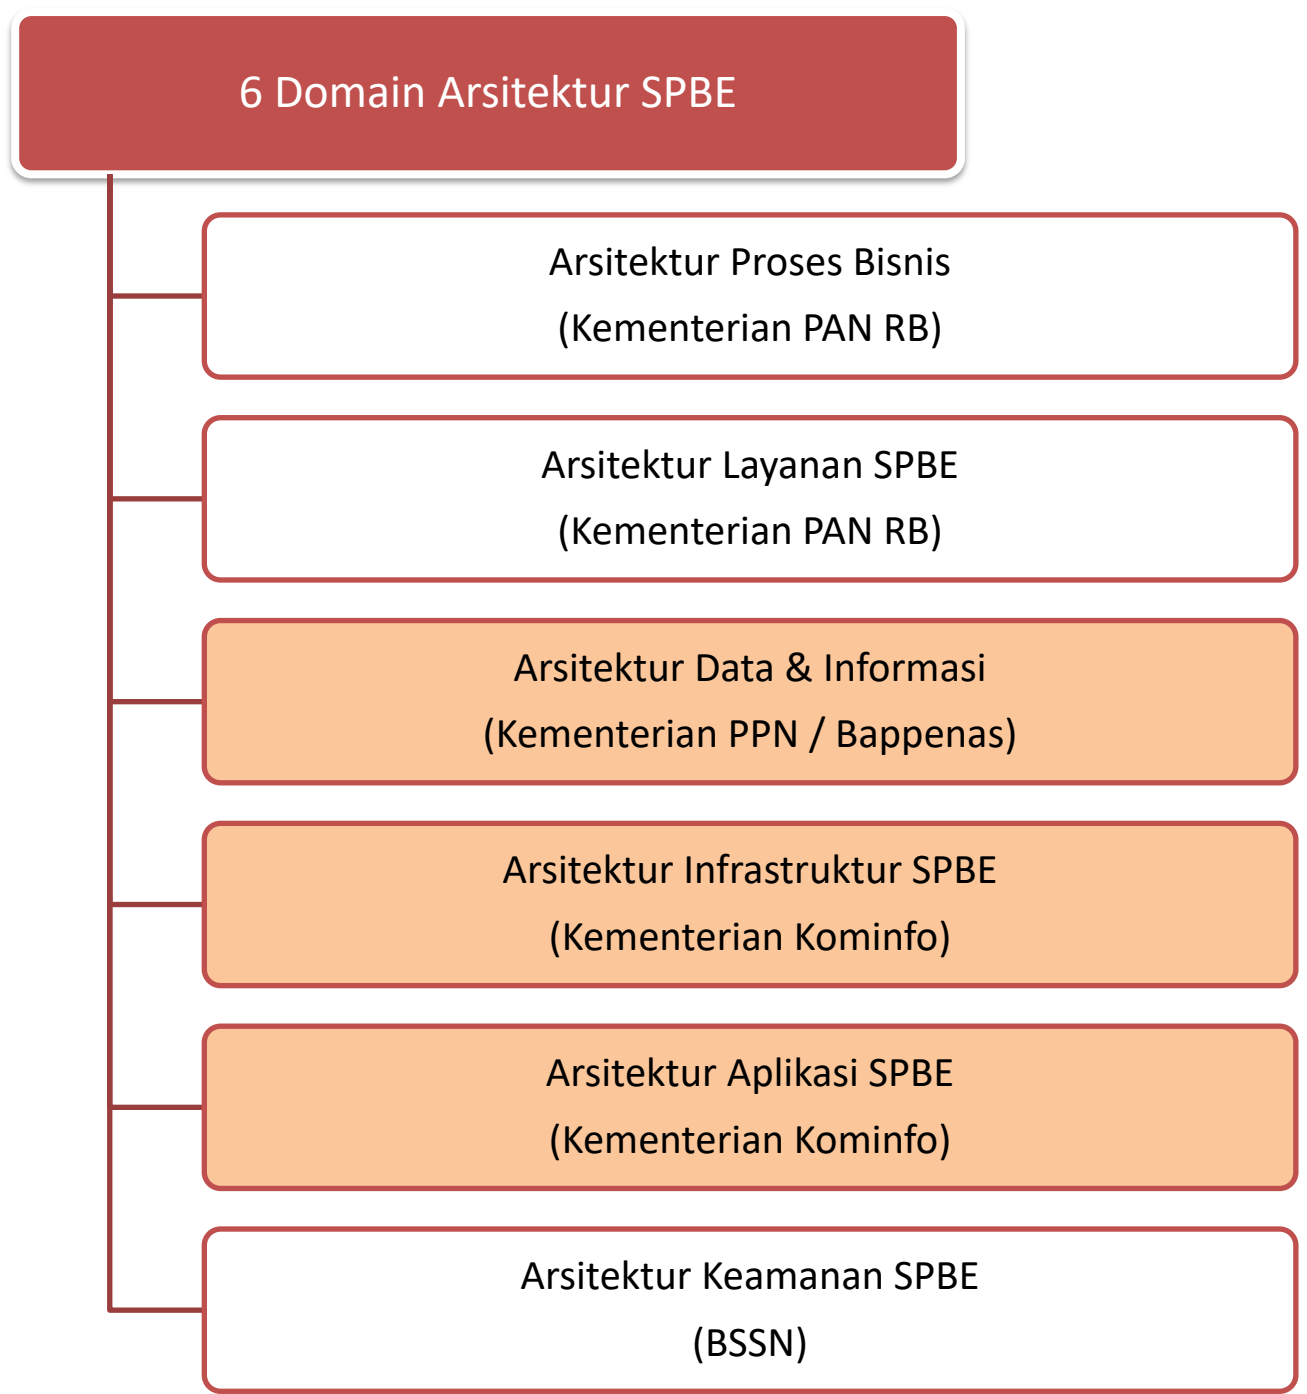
6 Domain Arsitektur SPBE

Arsitektur Proses Bisnis
(Kementerian PAN RB)

Arsitektur Layanan SPBE
(Kementerian PAN RB)

Arsitektur Data & Informasi
(Kementerian PPN / Bappenas)

Arsitektur Infrastruktur SPBE
(Kementerian Kominfo)

Arsitektur Aplikasi SPBE
(Kementerian Kominfo)

Arsitektur Keamanan SPBE
(BSSN)